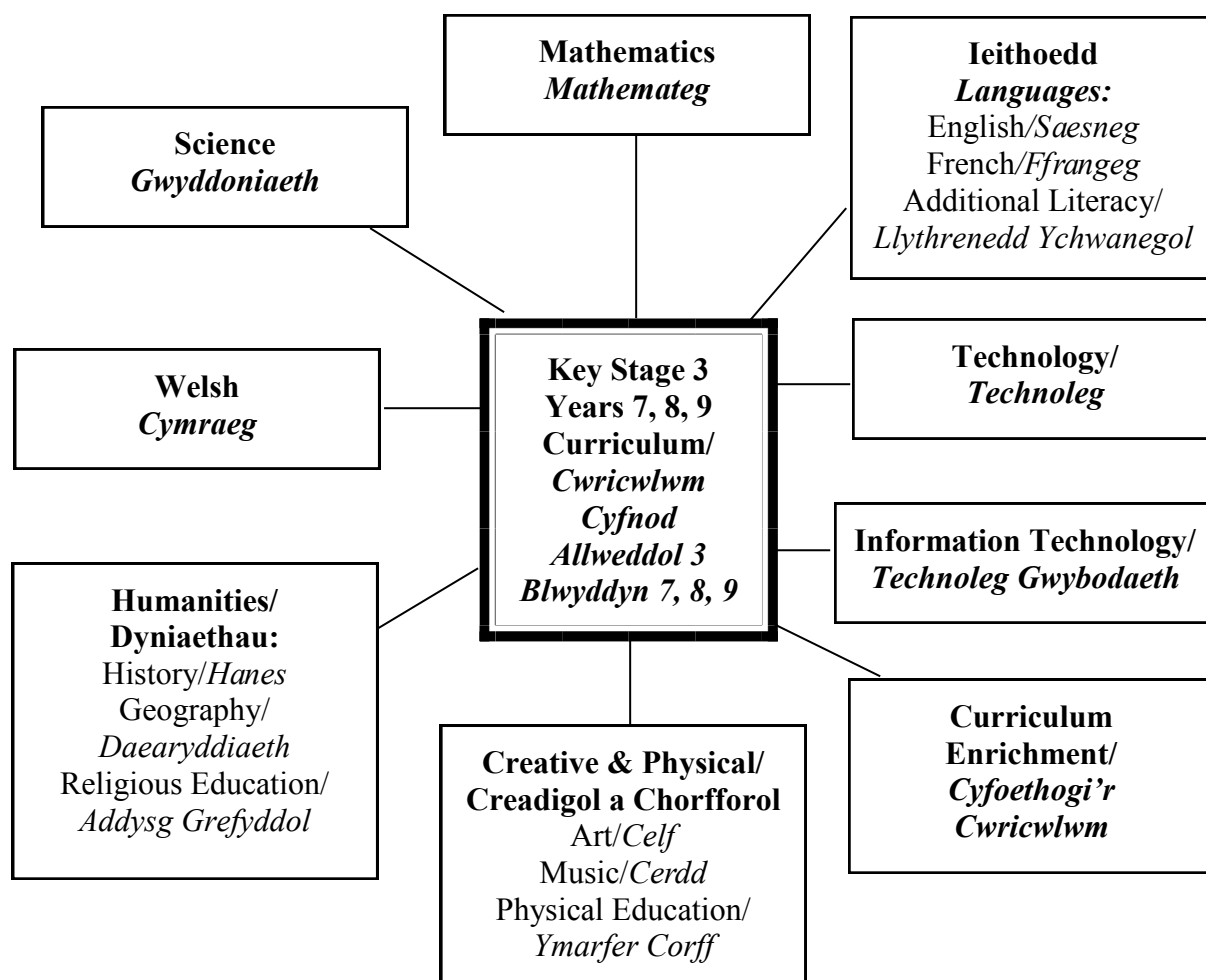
Mathematics
Mathemateg

Ieithoedd
Languages:
English/Saesneg
French/Ffrangeg
Additional Literacy/
Llythrenedd Ychwanegol

Science
Gwyddoniaeth

Key Stage 3
Years 7, 8, 9
Curriculum/
Cwricwlwm
Cyfnod
Allweddol 3
Blwyddyn 7, 8, 9

Welsh
Cymraeg

Technology/
Technoleg

Information Technology/
Technoleg Gwybodaeth

Humanities/
Dyniaethau:
History/Hanes
Geography/
Daearyddiaeth
Religious Education/
Addysg Grefyddol

Creative & Physical/
Creadigol a Chorfforol
Art/Celf
Music/Cerdd
Physical Education/
Ymarfer Corff

Curriculum
Enrichment/
Cyfoethogi'r
Cwricwlwm